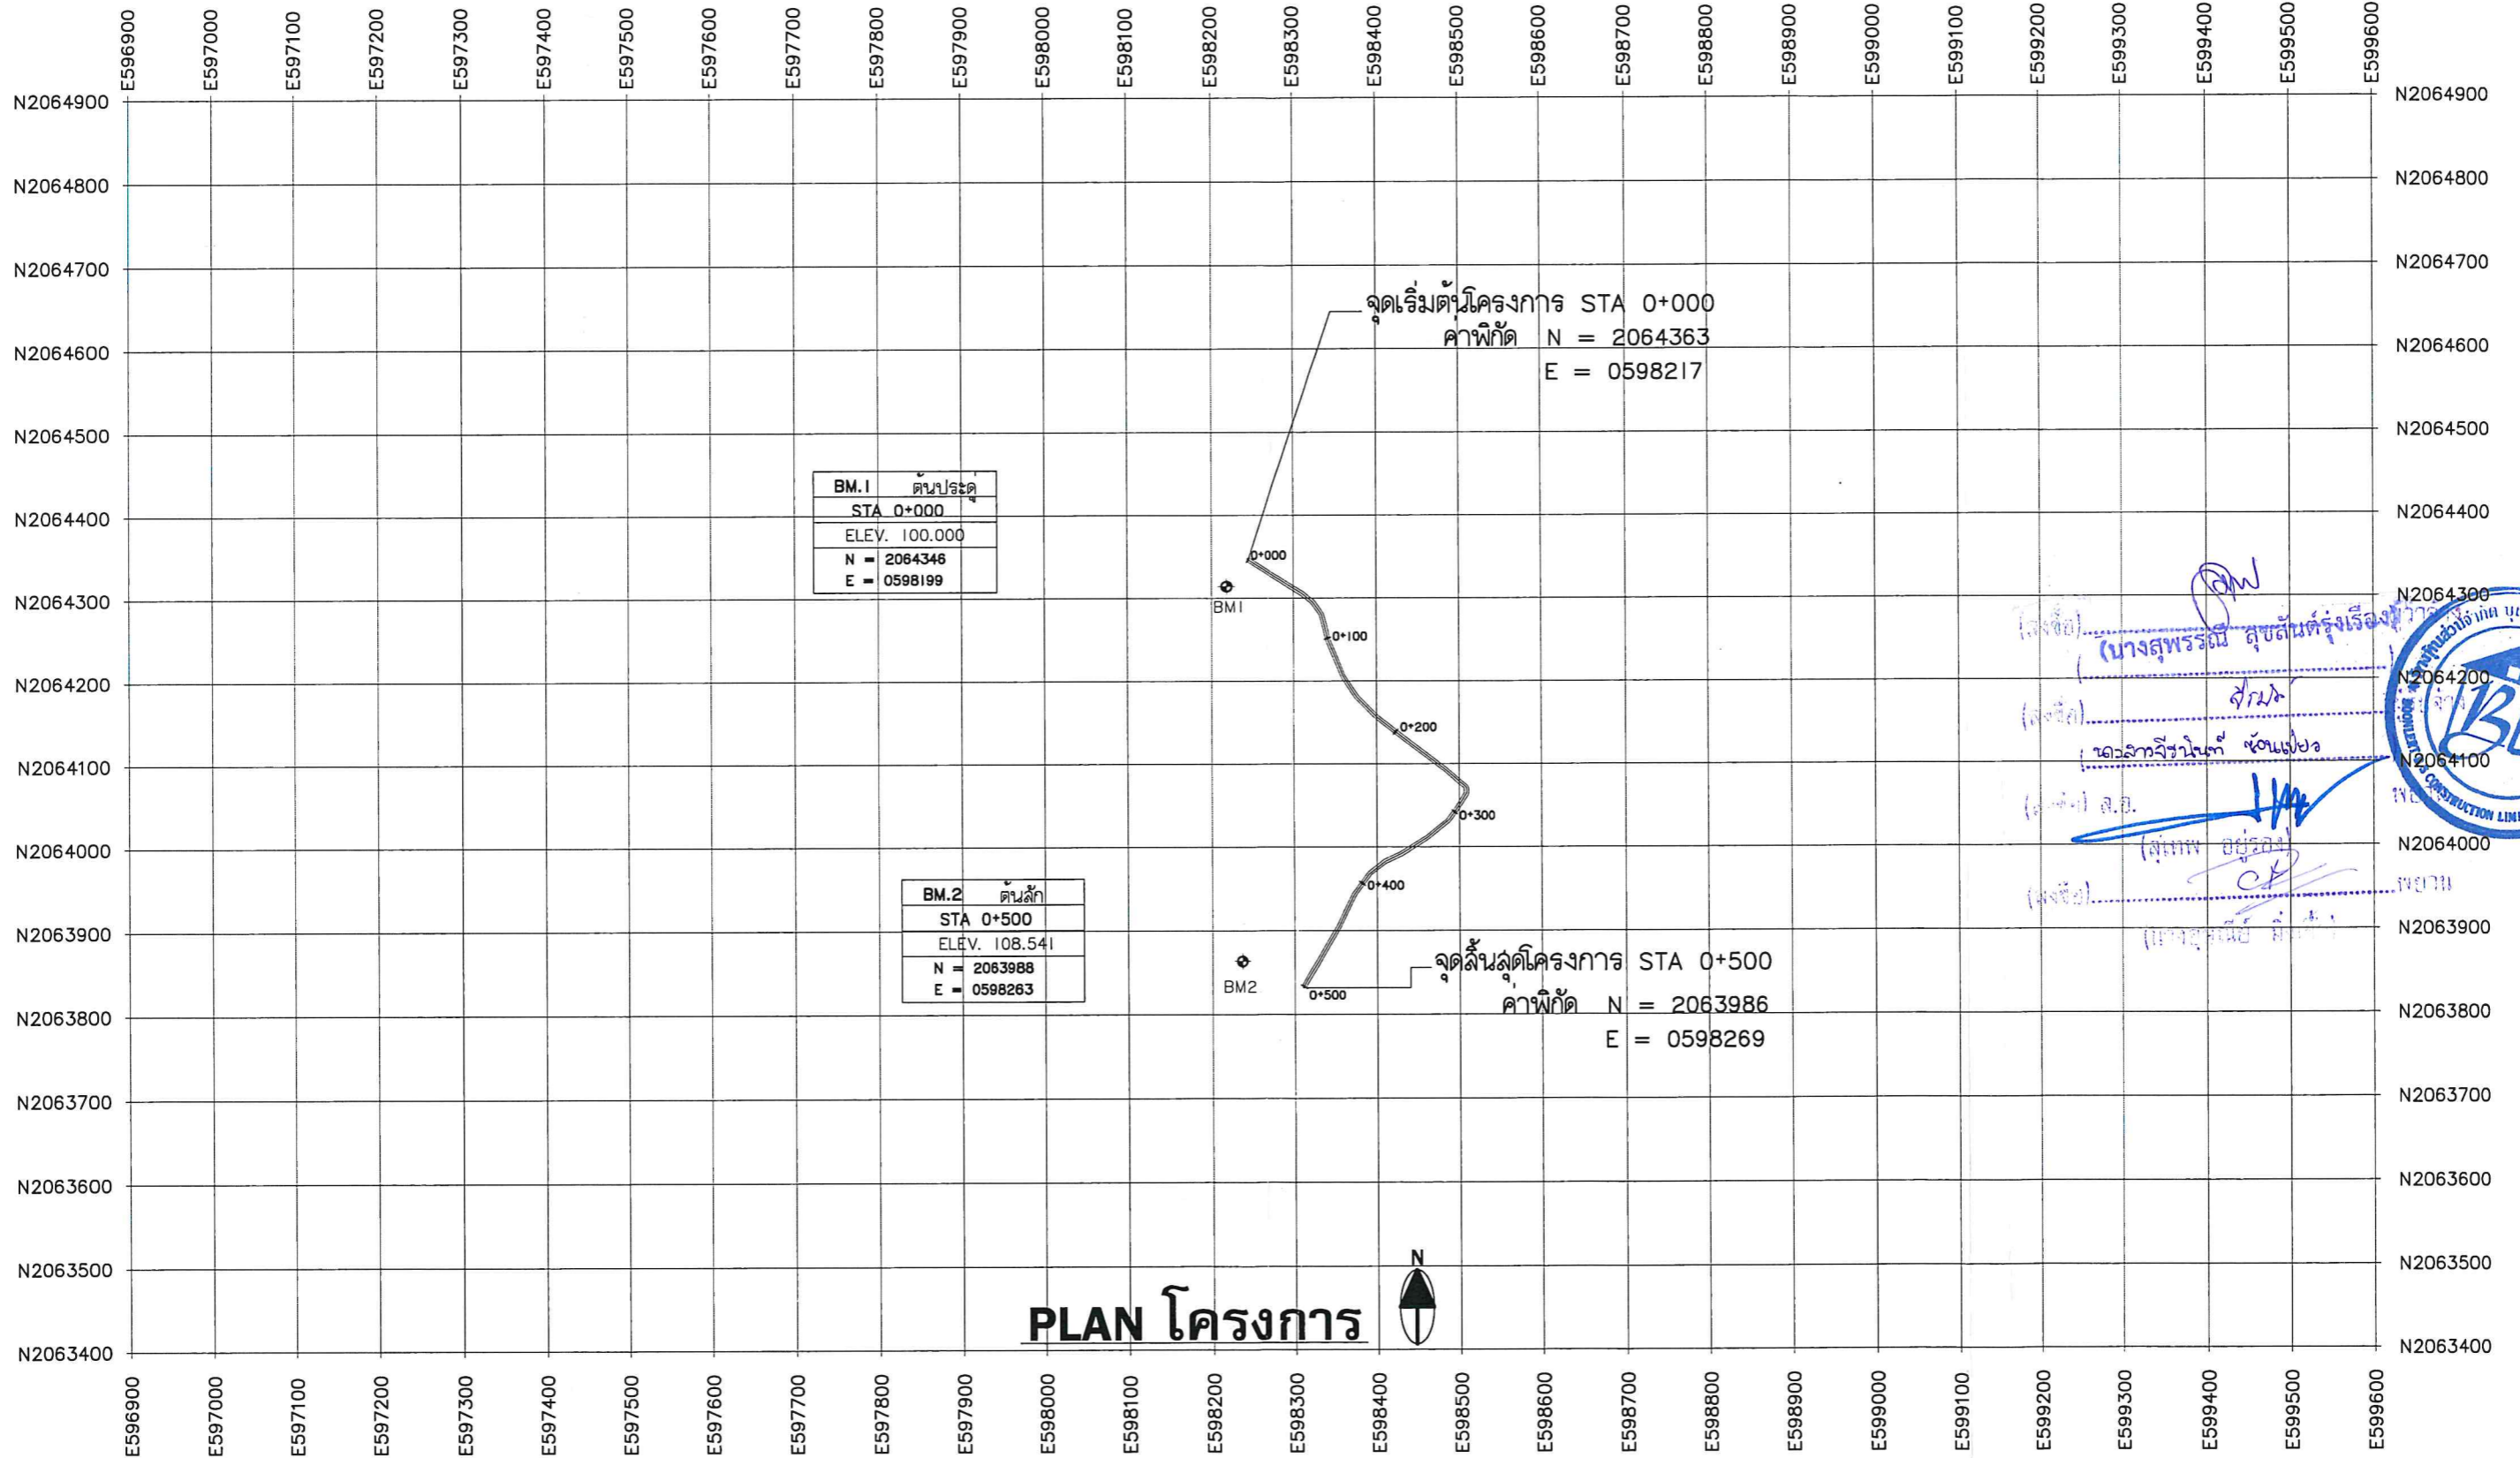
E596900 E597000 E597100 E597200 E597300 E597400 E597500 E597600 E597700 E597800 E597900 E598000 E598100 E598200 E598300 E598400 E598500 E598600 E598700 E598800 E598900 E599000 E599100 E599200 E599300 E599400 E599500 E599600

N2064900 N2064800 N2064700 N2064600 N2064500 N2064400 N2064300 N2064200 N2064100 N2064000 N2063900 N2063800 N2063700 N2063600 N2063500 N2063400

จุดเริ่มต้นโครงการ STA 0+000
ค่าพิกัด N = 2064363
E = 0598217

| BM.1 ต้นประดู่ |
|---|
| STA 0+000 |
| ELEV. 100.000 |
| N = 2064346 |
| E = 0598199 |

BM1

0+000 0+100 0+200 0+300 0+400 0+500

| BM.2 ต้นสัก |
|---|
| STA 0+500 |
| ELEV. 108.541 |
| N = 2063988 |
| E = 0598263 |

BM2

จุดสิ้นสุดโครงการ STA 0+500
ค่าพิกัด N = 2063986
E = 0598269

(ลงชื่อ)............
(นางสุพรรณี สุขสันต์รุ่งเรือง)
(ลงชื่อ)............
(นางสาวจีรนันท์ ซ้อนเปีย)
(ลงชื่อ) ส.อ.
(สุเทพ อยู่รอด)
(ลงชื่อ)............
([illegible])

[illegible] CONSTRUCTION LIM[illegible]

N

PLAN โครงการ

E596900 E597000 E597100 E597200 E597300 E597400 E597500 E597600 E597700 E597800 E597900 E598000 E598100 E598200 E598300 E598400 E598500 E598600 E598700 E598800 E598900 E599000 E599100 E599200 E599300 E599400 E599500 E599600